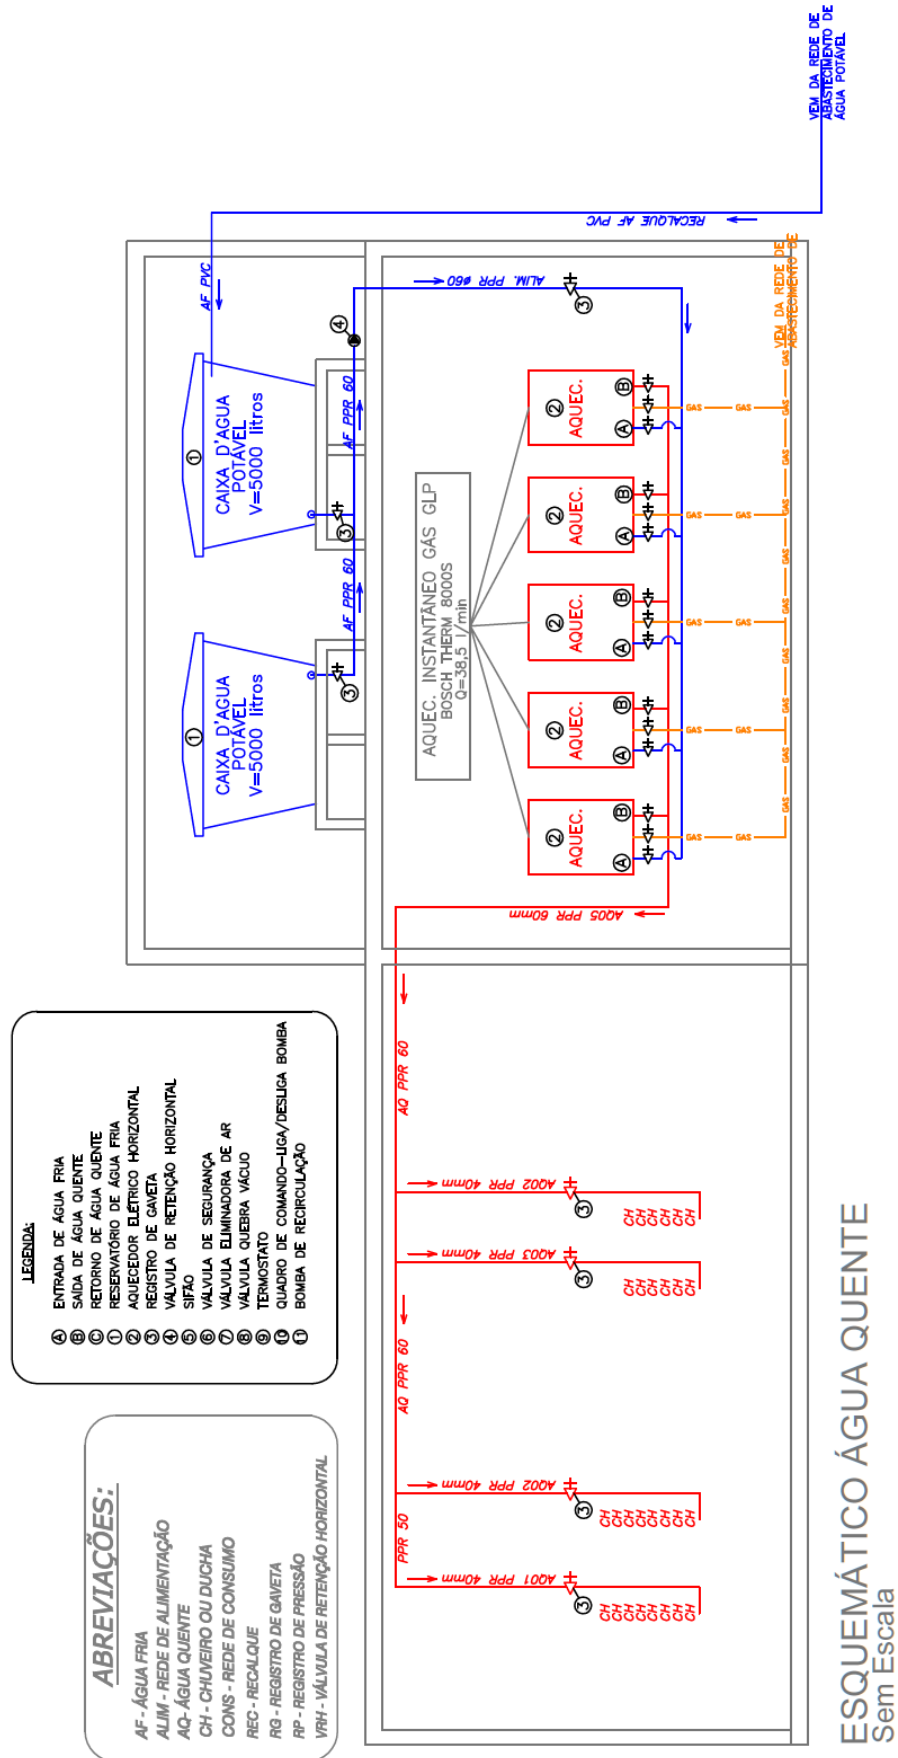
VEM DA REDE DE ABASTECIMENTO DE ÁGUA POTÁVEL

RECALQUE AF PVC

AF PVC

ALIM. PPR ø60

VEM DA REDE DE ABASTECIMENTO DE GAS

① CAIXA D'AGUA POTÁVEL V=5000 litros

① CAIXA D'AGUA POTÁVEL V=5000 litros

AF PPR 60

AF PPR 60

④

③

③

③

AQUEC. INSTANTÂNEO GÁS GLP BOSCH THERM 8000S Q=38,5 l/min

② AQUEC. Ⓐ Ⓑ

② AQUEC. Ⓐ Ⓑ

② AQUEC. Ⓐ Ⓑ

② AQUEC. Ⓐ Ⓑ

② AQUEC. Ⓐ Ⓑ

GAS GAS GAS GAS GAS GAS GAS GAS GAS GAS GAS GAS GAS GAS GAS GAS GAS GAS GAS GAS

AQ05 PPR 60mm

AQ PPR 60

AQ02 PPR 40mm ③ CH CH CH CH CH CH

AQ03 PPR 40mm ③ CH CH CH CH CH CH

AQ PPR 60

AQ02 PPR 40mm ③ CH CH CH CH CH CH CH CH

PPR 50

AQ01 PPR 40mm ③ CH CH CH CH CH CH CH CH

LEGENDA:
Ⓐ ENTRADA DE ÁGUA FRIA
Ⓑ SAÍDA DE ÁGUA QUENTE
Ⓒ RETORNO DE ÁGUA QUENTE
① RESERVATÓRIO DE ÁGUA FRIA
② AQUECEDOR ELÉTRICO HORIZONTAL
③ REGISTRO DE GAVETA
④ VÁLVULA DE RETENÇÃO HORIZONTAL
⑤ SIFÃO
⑥ VÁLVULA DE SEGURANÇA
⑦ VÁLVULA ELIMINADORA DE AR
⑧ VÁLVULA QUEBRA VÁCUO
⑨ TERMOSTATO
⑩ QUADRO DE COMANDO–LIGA/DESLIGA BOMBA
⑪ BOMBA DE RECIRCULAÇÃO

ABREVIAÇÕES:
AF - ÁGUA FRIA
ALIM - REDE DE ALIMENTAÇÃO
AQ- ÁGUA QUENTE
CH - CHUVEIRO OU DUCHA
CONS - REDE DE CONSUMO
REC - RECALQUE
RG - REGISTRO DE GAVETA
RP - REGISTRO DE PRESSÃO
VRH - VÁLVULA DE RETENÇÃO HORIZONTAL

ESQUEMÁTICO ÁGUA QUENTE
Sem Escala